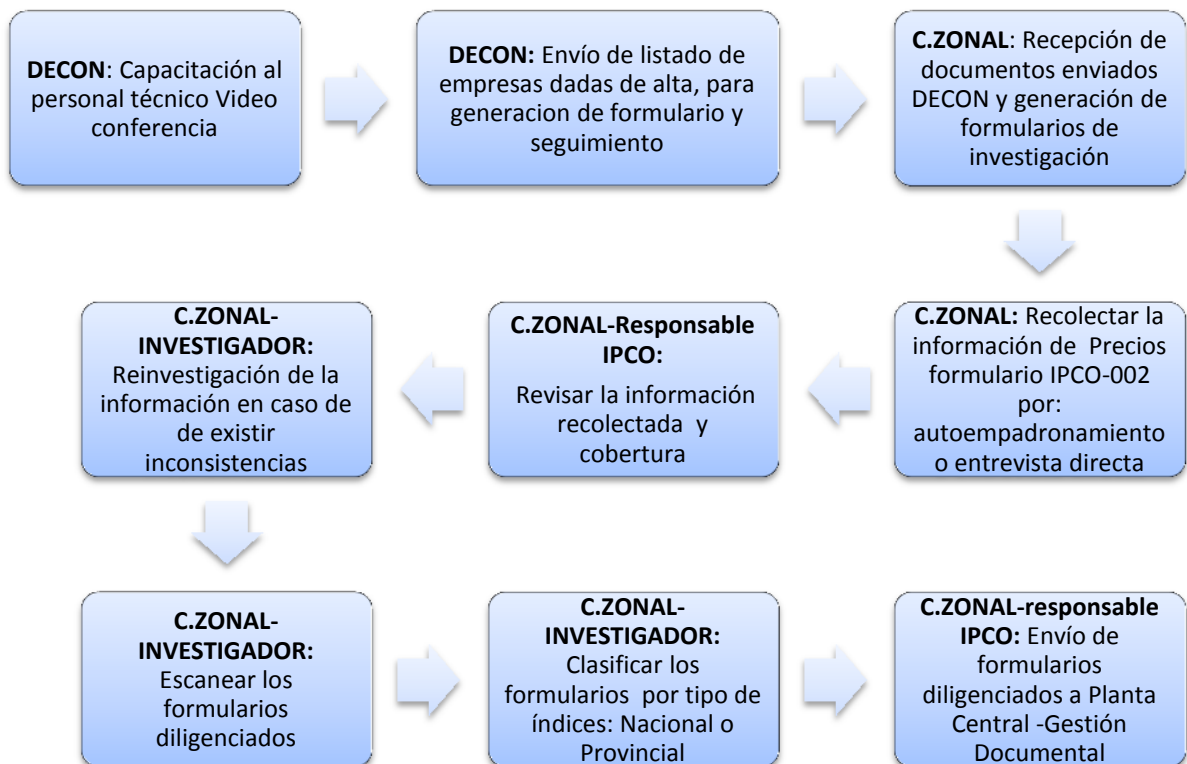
DECON: Capacitación al personal técnico Video conferencia

DECON: Envío de listado de empresas dadas de alta, para generacion de formulario y seguimiento

C.ZONAL: Recepción de documentos enviados DECON y generación de formularios de investigación

C.ZONAL: Recolectar la información de Precios formulario IPCO-002 por: autoempadronamiento o entrevista directa

C.ZONAL-Responsable IPCO:
Revisar la información recolectada y cobertura

C.ZONAL-INVESTIGADOR: Reinvestigación de la información en caso de de existir inconsistencias

C.ZONAL-INVESTIGADOR: Escanear los formularios diligenciados

C.ZONAL-INVESTIGADOR: Clasificar los formularios por tipo de índices: Nacional o Provincial

C.ZONAL-responsable IPCO: Envío de formularios diligenciados a Planta Central -Gestión Documental